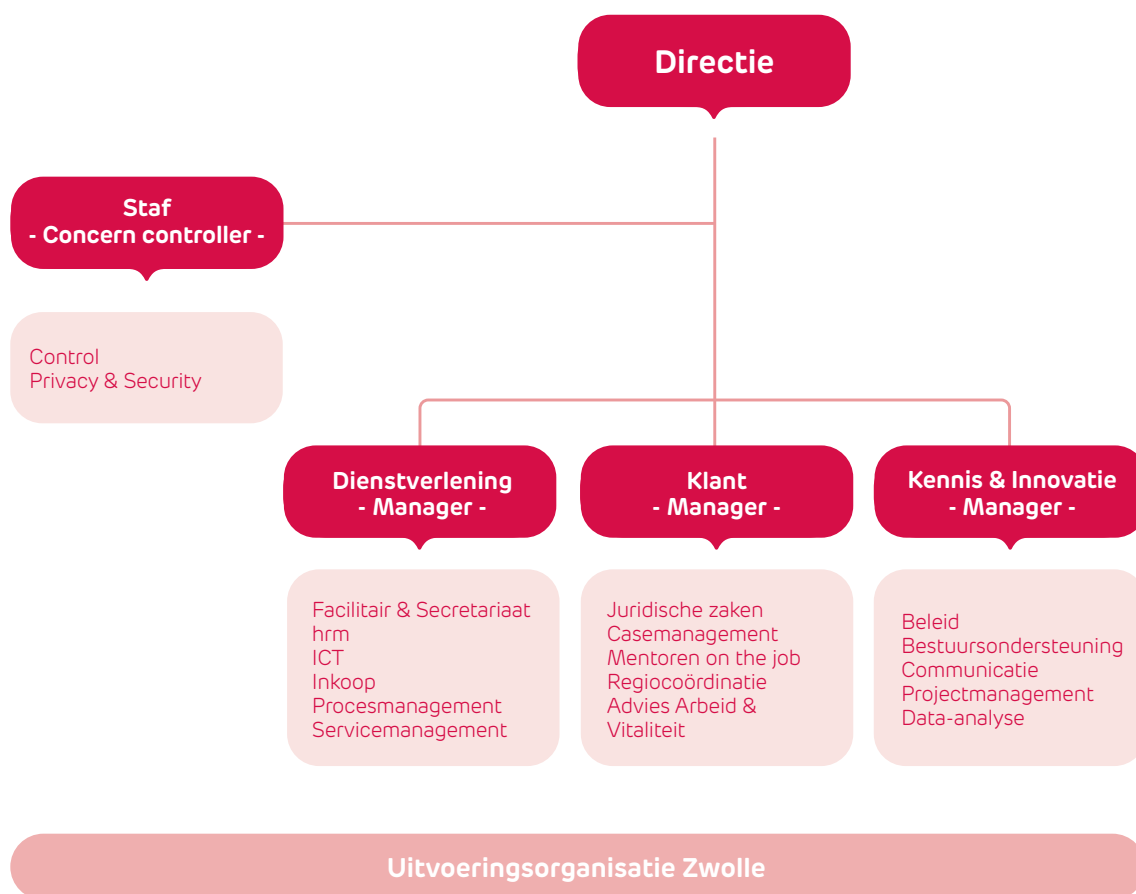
Directie

Staf
- Concern controller -

Control
Privacy & Security

Dienstverlening
- Manager -

Facilitair & Secretariaat
hrm
ICT
Inkoop
Procesmanagement
Servicemanagement

Klant
- Manager -

Juridische zaken
Casemanagement
Mentoren on the job
Regiocoördinatie
Advies Arbeid & Vitaliteit

Kennis & Innovatie
- Manager -

Beleid
Bestuursondersteuning
Communicatie
Projectmanagement
Data-analyse

Uitvoeringsorganisatie Zwolle